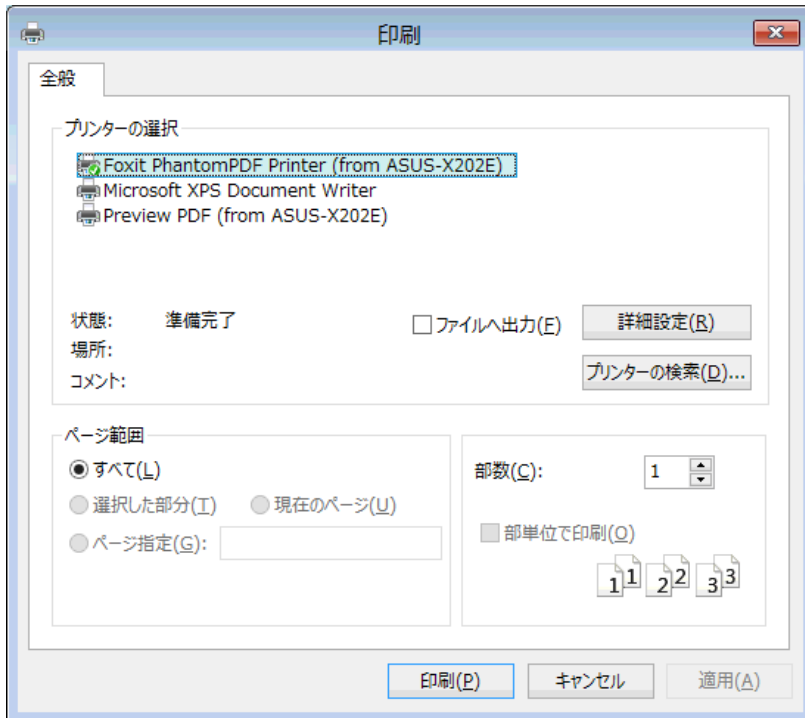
印刷

全般

プリンターの選択

Foxit PhantomPDF Printer (from ASUS-X202E)
Microsoft XPS Document Writer
Preview PDF (from ASUS-X202E)

状態: 準備完了
場所:
コメント:

ファイルへ出力(F)

詳細設定(R)

プリンターの検索(D)...

ページ範囲

すべて(L)

選択した部分(T)

現在のページ(U)

ページ指定(G):

部数(C): 1

部単位で印刷(O)

1 1 2 2 3 3

印刷(P)

キャンセル

適用(A)